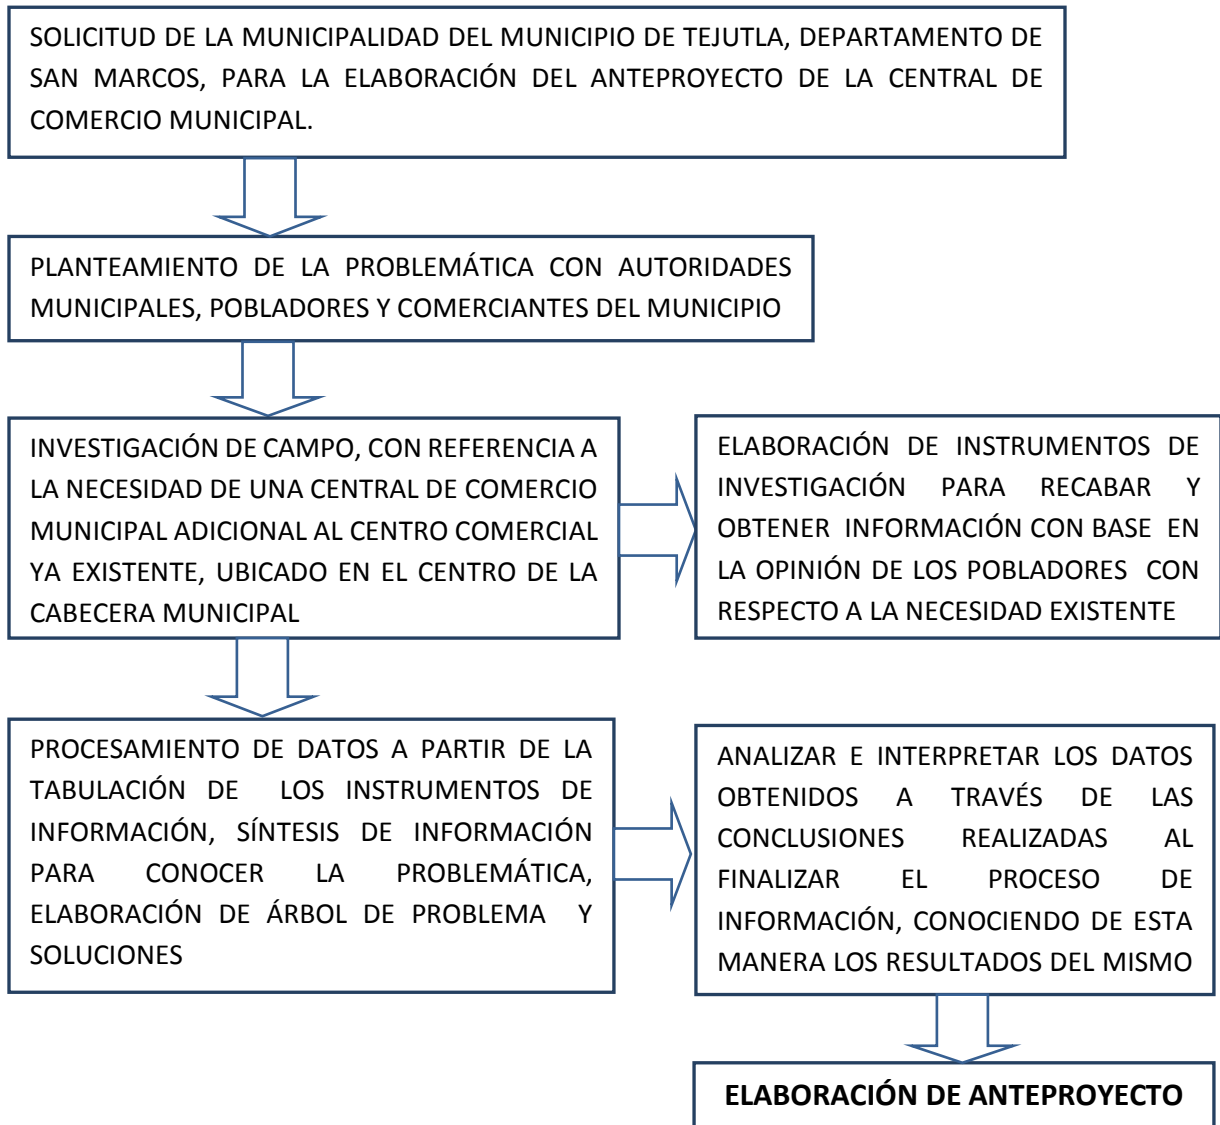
SOLICITUD DE LA MUNICIPALIDAD DEL MUNICIPIO DE TEJUTLA, DEPARTAMENTO DE SAN MARCOS, PARA LA ELABORACIÓN DEL ANTEPROYECTO DE LA CENTRAL DE COMERCIO MUNICIPAL.

PLANTEAMIENTO DE LA PROBLEMÁTICA CON AUTORIDADES MUNICIPALES, POBLADORES Y COMERCIANTES DEL MUNICIPIO

INVESTIGACIÓN DE CAMPO, CON REFERENCIA A LA NECESIDAD DE UNA CENTRAL DE COMERCIO MUNICIPAL ADICIONAL AL CENTRO COMERCIAL YA EXISTENTE, UBICADO EN EL CENTRO DE LA CABECERA MUNICIPAL

ELABORACIÓN DE INSTRUMENTOS DE INVESTIGACIÓN PARA RECABAR Y OBTENER INFORMACIÓN CON BASE EN LA OPINIÓN DE LOS POBLADORES CON RESPECTO A LA NECESIDAD EXISTENTE

PROCESAMIENTO DE DATOS A PARTIR DE LA TABULACIÓN DE LOS INSTRUMENTOS DE INFORMACIÓN, SÍNTESIS DE INFORMACIÓN PARA CONOCER LA PROBLEMÁTICA, ELABORACIÓN DE ÁRBOL DE PROBLEMA Y SOLUCIONES

ANALIZAR E INTERPRETAR LOS DATOS OBTENIDOS A TRAVÉS DE LAS CONCLUSIONES REALIZADAS AL FINALIZAR EL PROCESO DE INFORMACIÓN, CONOCIENDO DE ESTA MANERA LOS RESULTADOS DEL MISMO

ELABORACIÓN DE ANTEPROYECTO